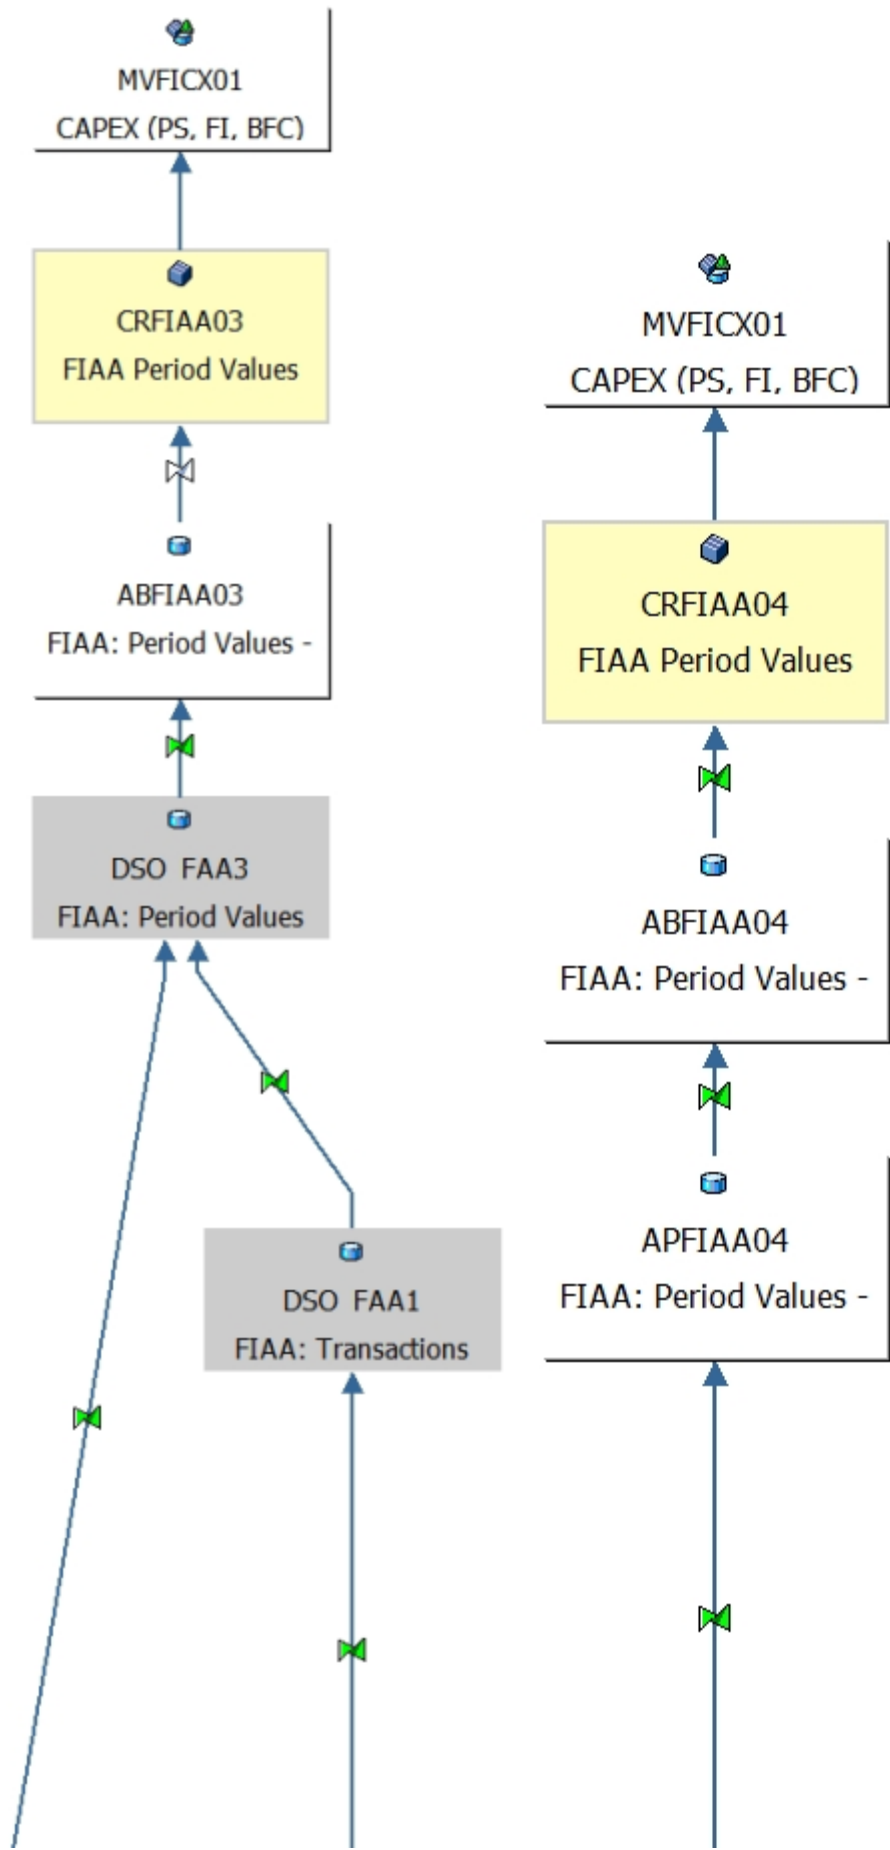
MVFICX01
CAPEX (PS, FI, BFC)

CRFIAA03
FIAA Period Values

ABFIAA03
FIAA: Period Values -

DSO FAA3
FIAA: Period Values

DSO FAA1
FIAA: Transactions

MVFICX01
CAPEX (PS, FI, BFC)

CRFIAA04
FIAA Period Values

ABFIAA04
FIAA: Period Values -

APFIAA04
FIAA: Period Values -